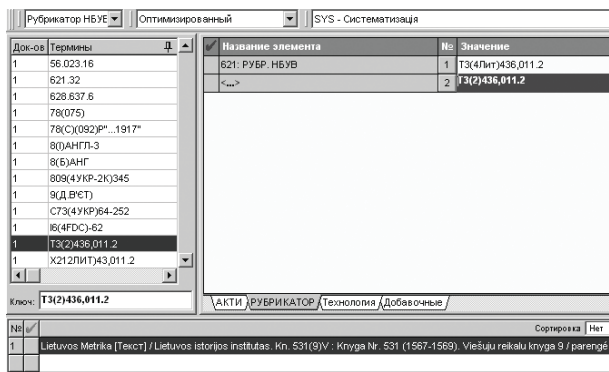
Рубрикатор НБУВ | Оптимизированный | SYS - Систематизація

| Док-ов | Термины |
|---|---|
| 1 | 56.023.16 |
| 1 | 621.32 |
| 1 | 628.637.6 |
| 1 | 78(075) |
| 1 | 78(С)(092)Р"...1917" |
| 1 | 8(І)АНГЛ-3 |
| 1 | 8(Б)АНГ |
| 1 | 809(4УКР-2К)345 |
| 1 | 9(Д.В'ЄТ) |
| 1 | С73(4УКР)64-252 |
| 1 | І6(4FDC)-62 |
| 1 | Т3(2)436,011.2 |
| 1 | Х212ЛИТ)43,011.2 |

Ключ: Т3(2)436,011.2

| Название элемента | № | Значение |
|---|---|---|
| 621: РУБР. НБУВ | 1 | Т3(4Лит)436,011.2 |
| <...> | 2 | Т3(2)436,011.2 |

АКТИ | РУБРИКАТОР | Технология | Добавочные

| № | | Сортировка | Нет |
|---|---|---|---|
| 1 | Lietuvos Metrika [Текст] / Lietuvos istorijos institutas. Kn. 531(9)V : Knyga Nr. 531 (1567-1569). Viešujų reikalų knyga 9 / paregė | | |